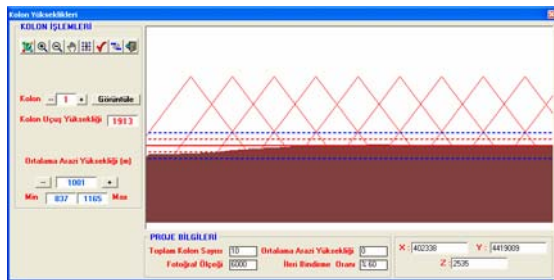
Kolon Yükseklikleri

KOLON İŞLEMLERİ

Kolon - 1 + Görüntüle

Kolon Uçuş Yüksekliği 1913

Ortalama Arazi Yüksekliği (m)

- 1001 +

Min 837 1165 Max

PROJE BİLGİLERİ

Toplam Kolon Sayısı 10

Ortalama Arazi Yüksekliği 0

Fotoğraf Ölçeği 6000

İleri Bindirme Oranı % 60

X 402338

Y 4419009

Z 2535